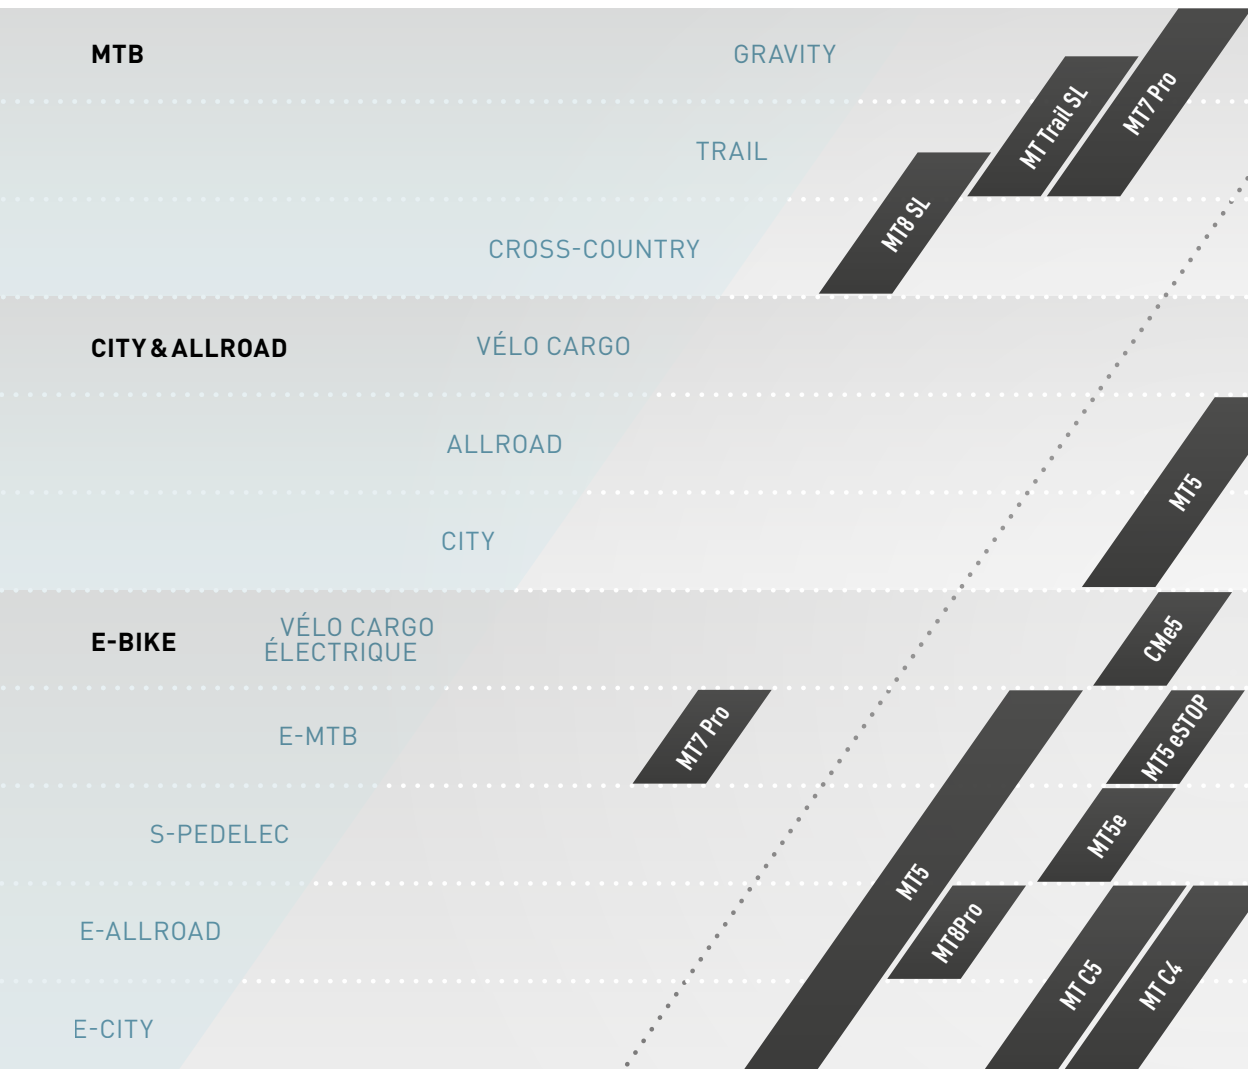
MTB

GRAVITY

TRAIL

CROSS-COUNTRY

MT Trail SL

MT7 Pro

MT8 SL

CITY & ALLROAD

VÉLO CARGO

ALLROAD

CITY

MT5

E-BIKE

VÉLO CARGO ÉLECTRIQUE

CMe5

E-MTB

MT7 Pro

MT5 eSTOP

S-PEDELEC

MT5e

E-ALLROAD

MT5

MT8Pro

E-CITY

MT C5

MT C4